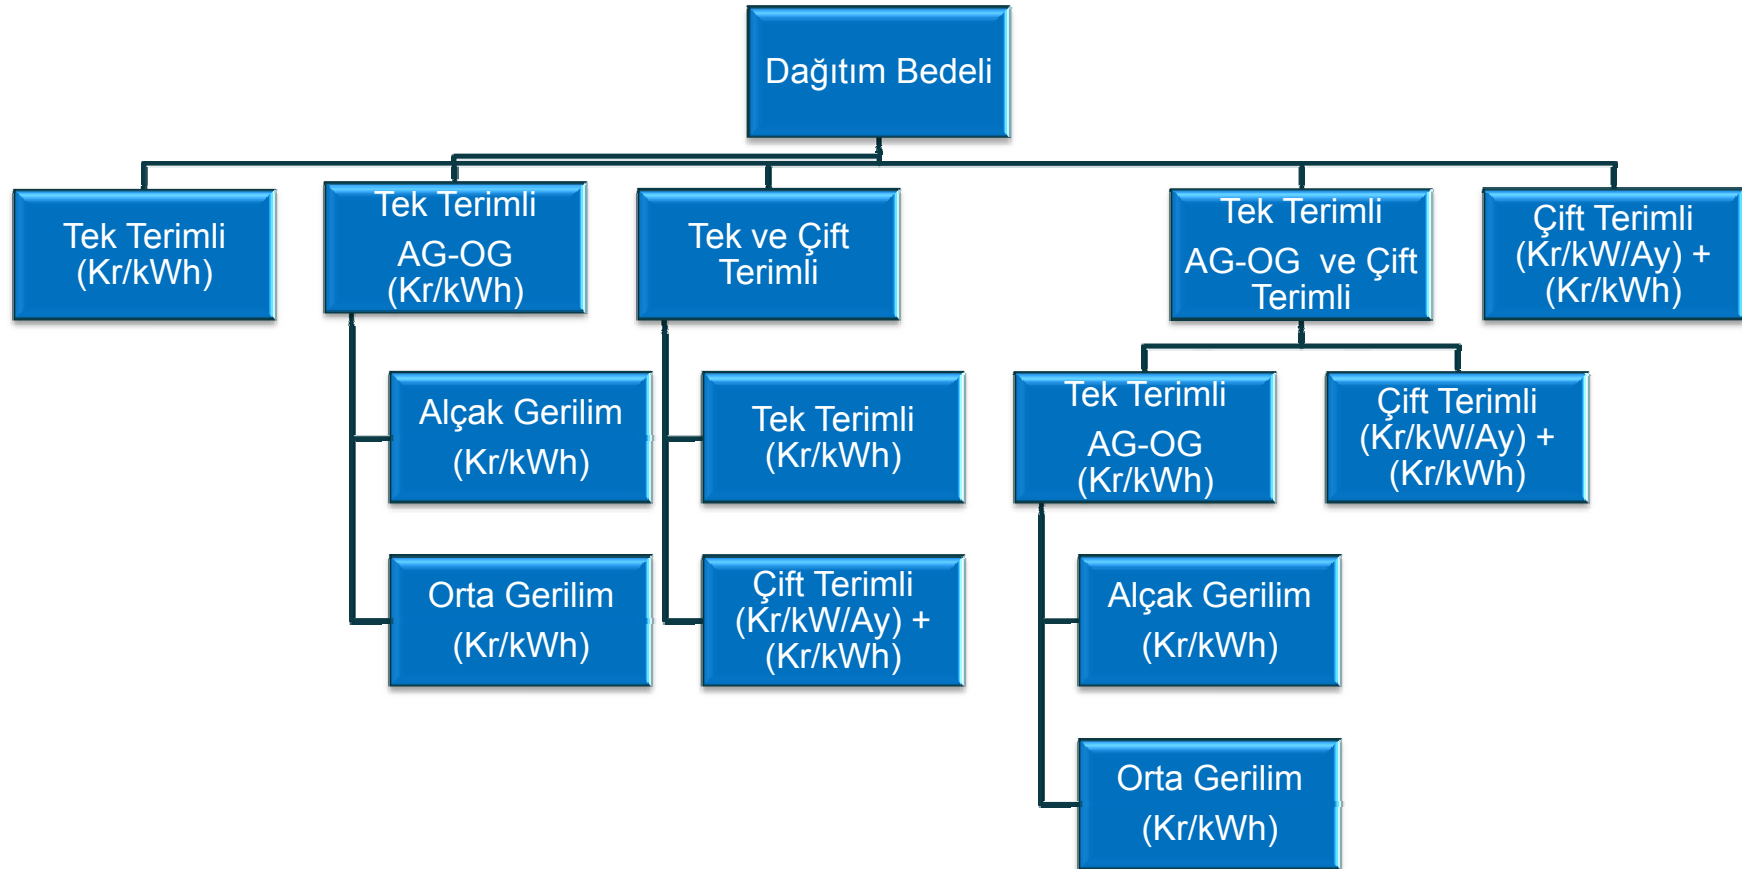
Dağıtım Bedeli

Tek Terimli (Kr/kWh)

Tek Terimli AG-OG (Kr/kWh)

Alçak Gerilim (Kr/kWh)

Orta Gerilim (Kr/kWh)

Tek ve Çift Terimli

Tek Terimli (Kr/kWh)

Çift Terimli (Kr/kW/Ay) + (Kr/kWh)

Tek Terimli AG-OG ve Çift Terimli

Tek Terimli AG-OG (Kr/kWh)

Alçak Gerilim (Kr/kWh)

Orta Gerilim (Kr/kWh)

Çift Terimli (Kr/kW/Ay) + (Kr/kWh)

Çift Terimli (Kr/kW/Ay) + (Kr/kWh)